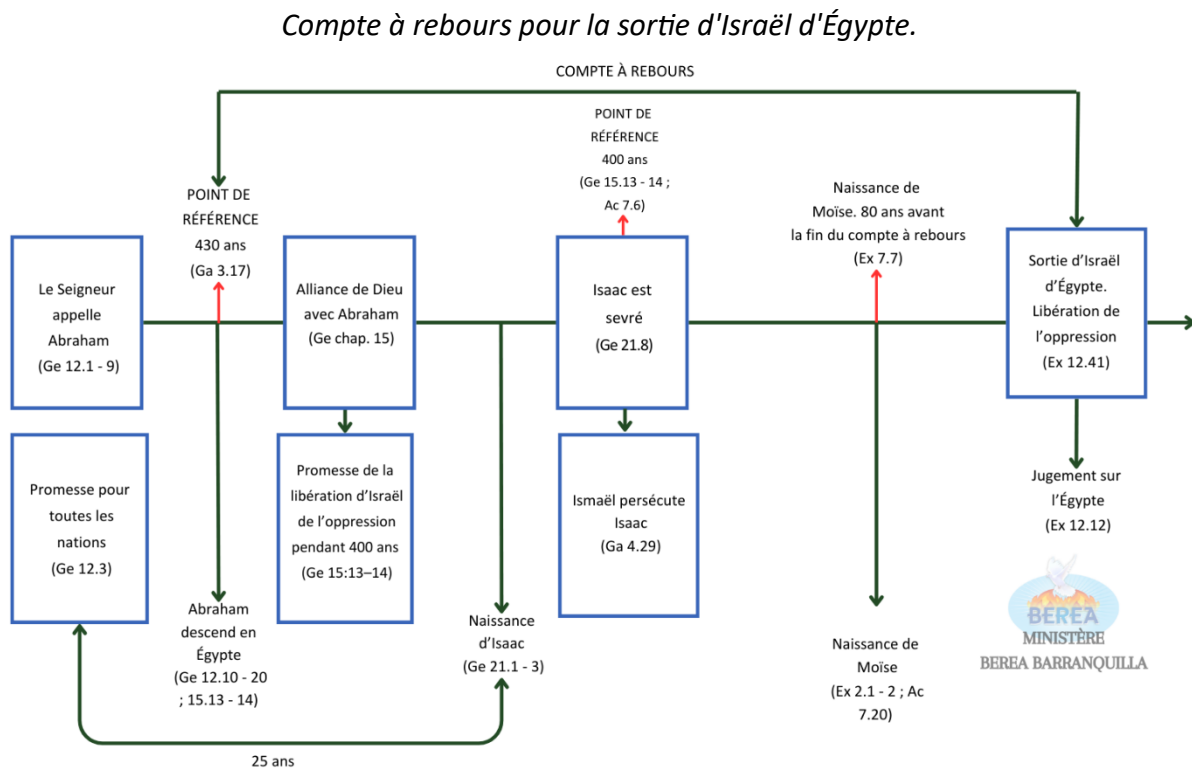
Compte à rebours pour la sortie d'Israël d'Égypte.

COMPTE À REBOURS

POINT DE RÉFÉRENCE 430 ans (Ga 3.17)

POINT DE RÉFÉRENCE 400 ans (Ge 15.13 - 14 ; Ac 7.6)

Naissance de Moïse. 80 ans avant la fin du compte à rebours (Ex 7.7)

Le Seigneur appelle Abraham (Ge 12.1 - 9)

Alliance de Dieu avec Abraham (Ge chap. 15)

Isaac est sevré (Ge 21.8)

Sortie d'Israël d'Égypte. Libération de l'oppression (Ex 12.41)

Promesse pour toutes les nations (Ge 12.3)

Promesse de la libération d'Israël de l'oppression pendant 400 ans (Ge 15:13–14)

Ismaël persécute Isaac (Ga 4.29)

Jugement sur l'Égypte (Ex 12.12)

Abraham descend en Égypte (Ge 12.10 - 20 ; 15.13 - 14)

Naissance d'Isaac (Ge 21.1 - 3)

Naissance de Moïse (Ex 2.1 - 2 ; Ac 7.20)

BEREA MINISTÈRE BEREA BARRANQUILLA

25 ans